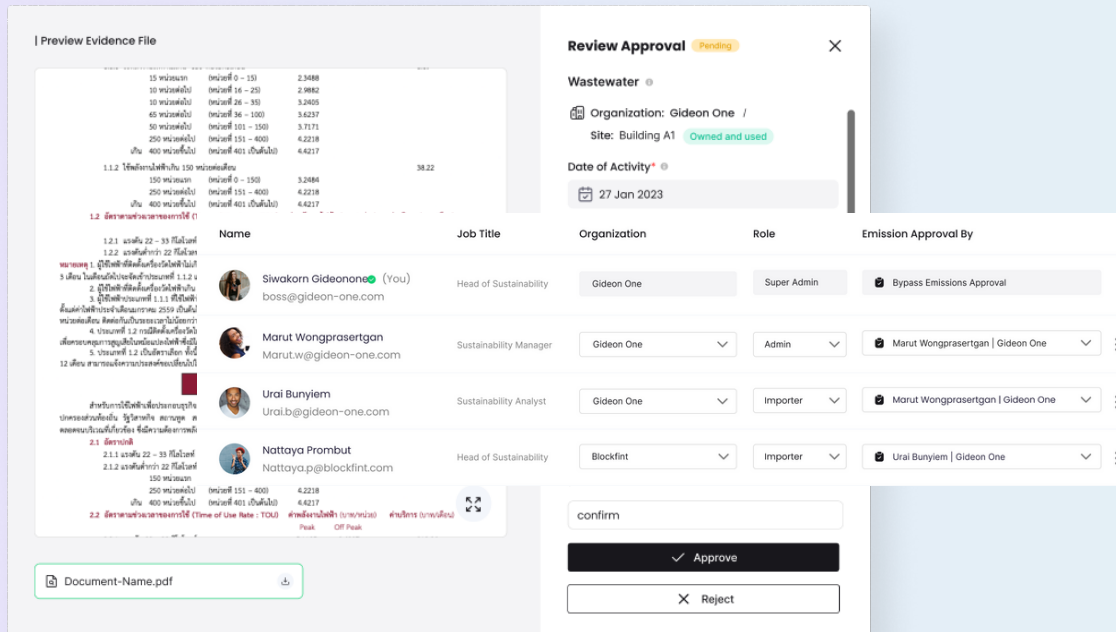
| Preview Evidence File

15 หน่วยแรก (หน่วยที่ 0 – 15) 2.3488
10 หน่วยต่อไป (หน่วยที่ 16 – 25) 2.9882
10 หน่วยต่อไป (หน่วยที่ 26 – 35) 3.2405
65 หน่วยต่อไป (หน่วยที่ 36 – 100) 3.6237
50 หน่วยต่อไป (หน่วยที่ 101 – 150) 3.7171
250 หน่วยต่อไป (หน่วยที่ 151 – 400) 4.2218
เกิน 400 หน่วยขึ้นไป (หน่วยที่ 401 เป็นต้นไป) 4.4217

1.1.2 ใช้พลังงานไฟฟ้าเกิน 150 หน่วยต่อเดือน 38.22
150 หน่วยแรก (หน่วยที่ 0 – 150) 3.2484
250 หน่วยต่อไป (หน่วยที่ 151 – 400) 4.2218
เกิน 400 หน่วยขึ้นไป (หน่วยที่ 401 เป็นต้นไป) 4.4217

1.2 อัตราตามช่วงเวลาของการใช้

150 หน่วยต่อไป
(หน่วยที่ 151 – 400) 4.2218
4.4217

2.2 อัตราตามช่วงเวลาของการใช้ (Time of Use Rate : TOU)
Peak Off Peak

Document-Name.pdf

Review Approval Pending

Wastewater

Organization: Gideon One /
Site: Building A1 Owned and used

Date of Activity*
27 Jan 2023

| Name | Job Title | Organization | Role | Emission Approval By |
|---|---|---|---|---|
| Siwakorn Gideonone (You) boss@gideon-one.com | Head of Sustainability | Gideon One | Super Admin | Bypass Emissions Approval |
| Marut Wongprasertgan Marut.w@gideon-one.com | Sustainability Manager | Gideon One | Admin | Marut Wongprasertgan \| Gideon One |
| Urai Bunyiem Urai.b@gideon-one.com | Sustainability Analyst | Gideon One | Importer | Marut Wongprasertgan \| Gideon One |
| Nattaya Prombut Nattaya.p@blockfint.com | Head of Sustainability | Blockfint | Importer | Urai Bunyiem \| Gideon One |

confirm

Approve

Reject